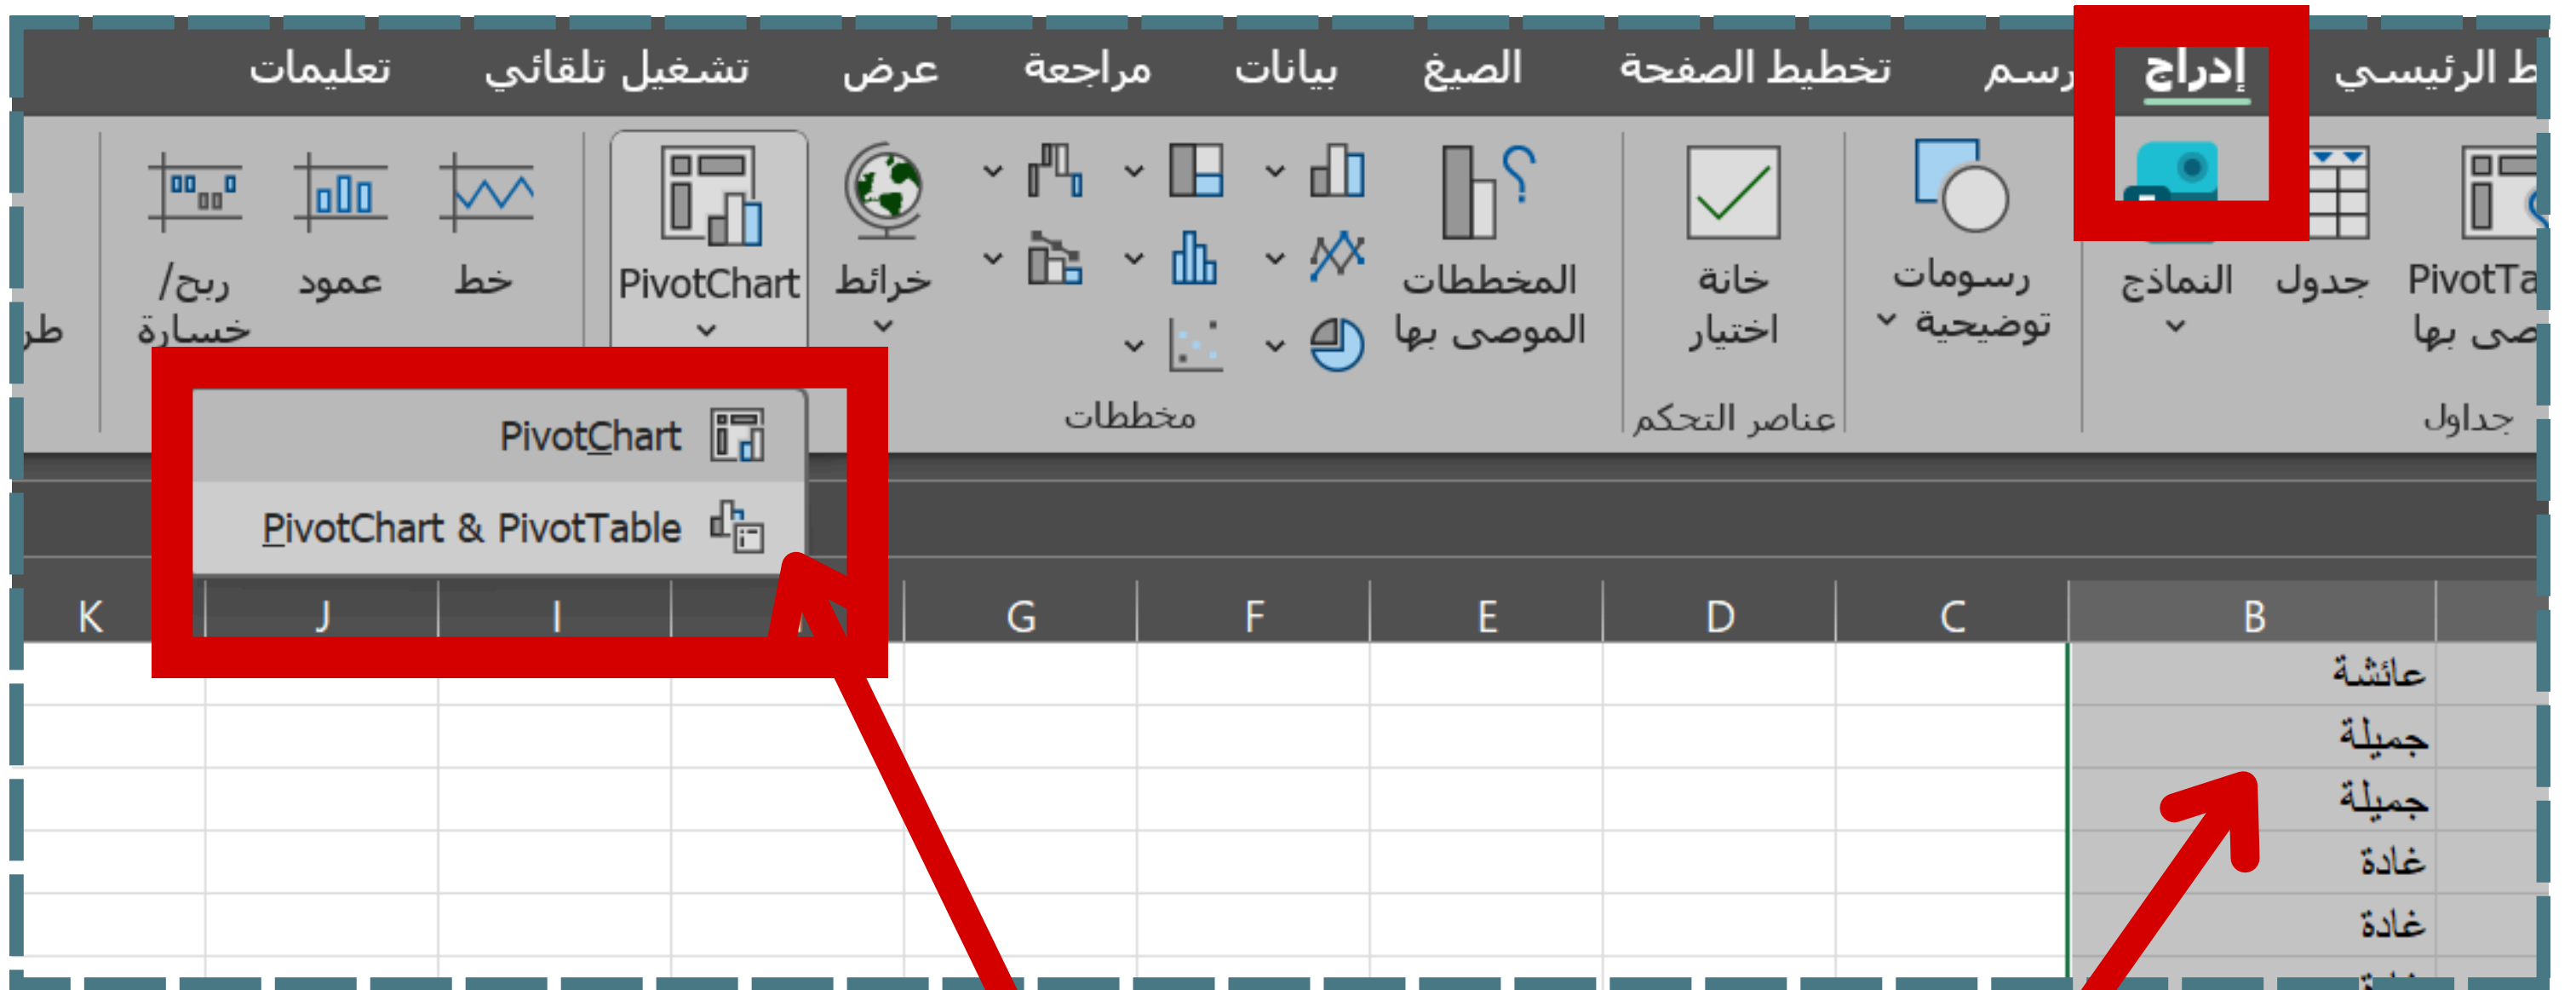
ط الرئيسي إدراج رسم تخطيط الصفحة الصيغ بيانات مراجعة عرض تشغيل تلقائي تعليمات

PivotTa صى بها
جدول
النماذج
رسومات توضيحية
خانة اختيار
المخططات الموصى بها
خرائط
PivotChart
خط
عمود
ربح/ خسارة
طر

جداول
عناصر التحكم
مخططات

PivotChart
PivotChart & PivotTable

| K | J | I | H | G | F | E | D | C | B |
|---|---|---|---|---|---|---|---|---|---|
| | | | | | | | | | عائشة |
| | | | | | | | | | جميلة |
| | | | | | | | | | جميلة |
| | | | | | | | | | غادة |
| | | | | | | | | | غادة |